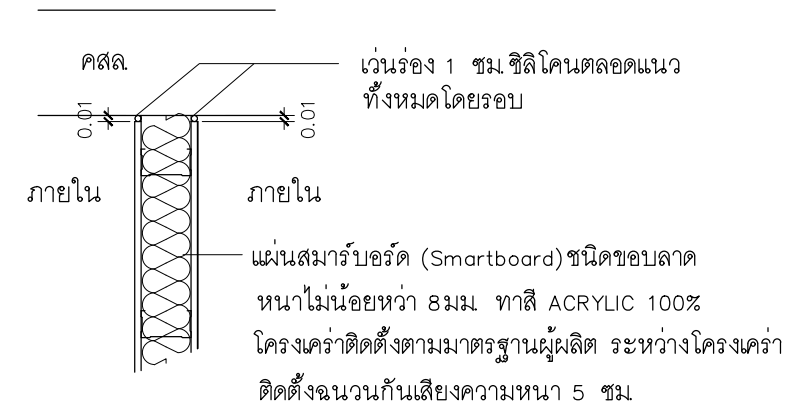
คสล.

เว่นร่อง 1 ซม.ซิลิโคนตลอดแนว ทั้งหมดโดยรอบ

0.01

0.01

ภายใน

ภายใน

แผ่นสมาร์บอร์ด (Smartboard)ชนิดขอบลาด หนาไม่น้อยหว่า 8มม. ทาสี ACRYLIC 100% โครงเคร่าติดตั้งตามมาตรฐานผู้ผลิต ระหว่างโครงเคร่า ติดตั้งฉนวนกันเสียงความหนา 5 ซม.